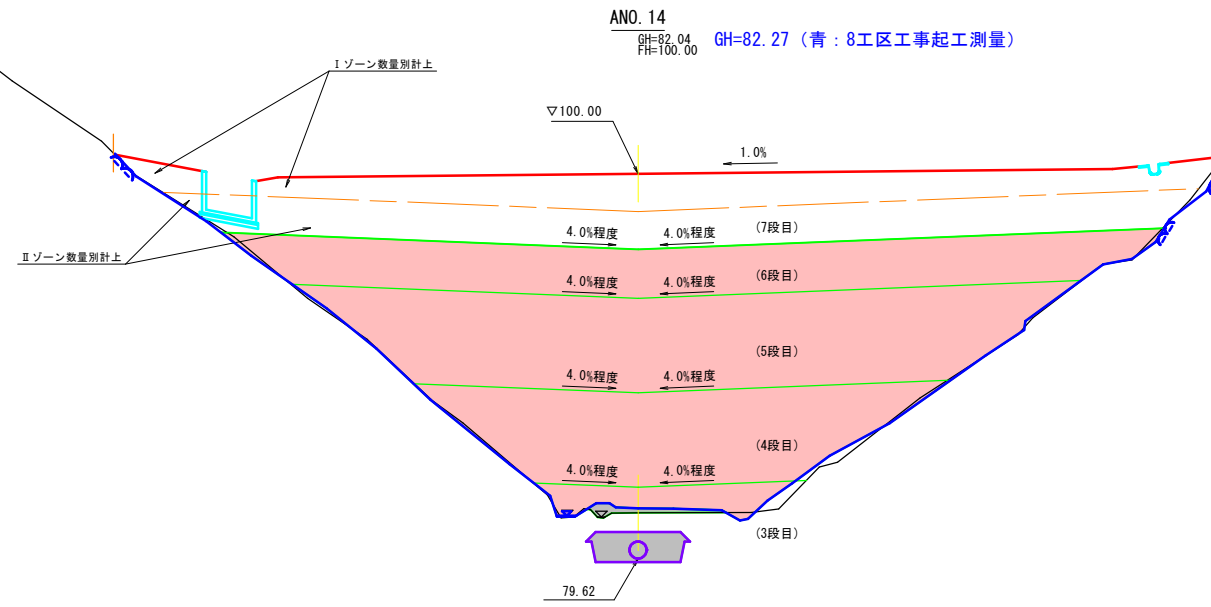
ANO.14
GH=82.04
FH=100.00
GH=82.27（青：8工区工事起工測量）

Ⅰゾーン数量別計上

Ⅱゾーン数量別計上

▽100.00

1.0%

4.0%程度　4.0%程度　(7段目)

4.0%程度　4.0%程度　(6段目)

(5段目)

4.0%程度　4.0%程度

(4段目)

4.0%程度　4.0%程度

(3段目)

79.62